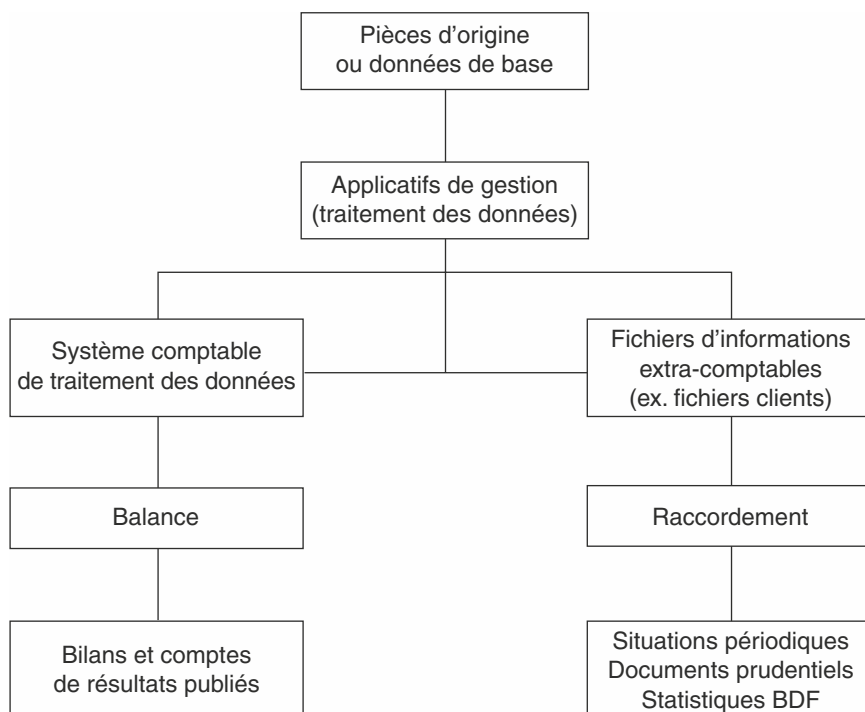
Pièces d'origine
ou données de base

Applicatifs de gestion
(traitement des données)

Système comptable
de traitement des données

Fichiers d'informations
extra-comptables
(ex. fichiers clients)

Balance

Raccordement

Bilans et comptes
de résultats publiés

Situations périodiques
Documents prudentiels
Statistiques BDF